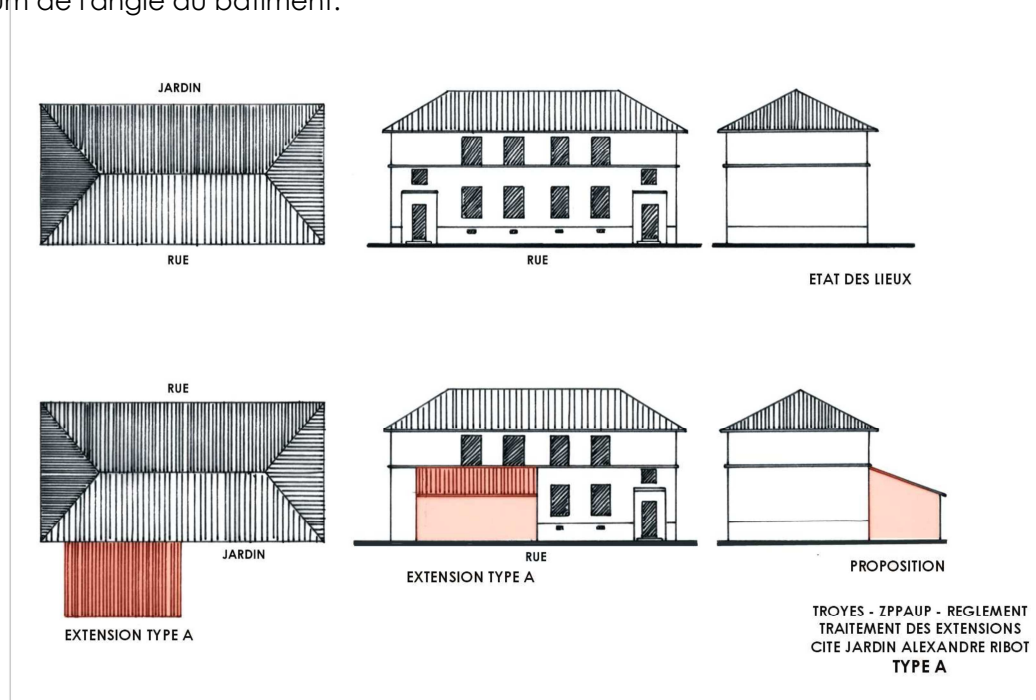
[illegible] de l'angle du bâtiment.

JARDIN

RUE

RUE

ETAT DES LIEUX

RUE

JARDIN

EXTENSION TYPE A

RUE

EXTENSION TYPE A

PROPOSITION

TROYES - ZPPAUP - REGLEMENT
TRAITEMENT DES EXTENSIONS
CITE JARDIN ALEXANDRE RIBOT
TYPE A